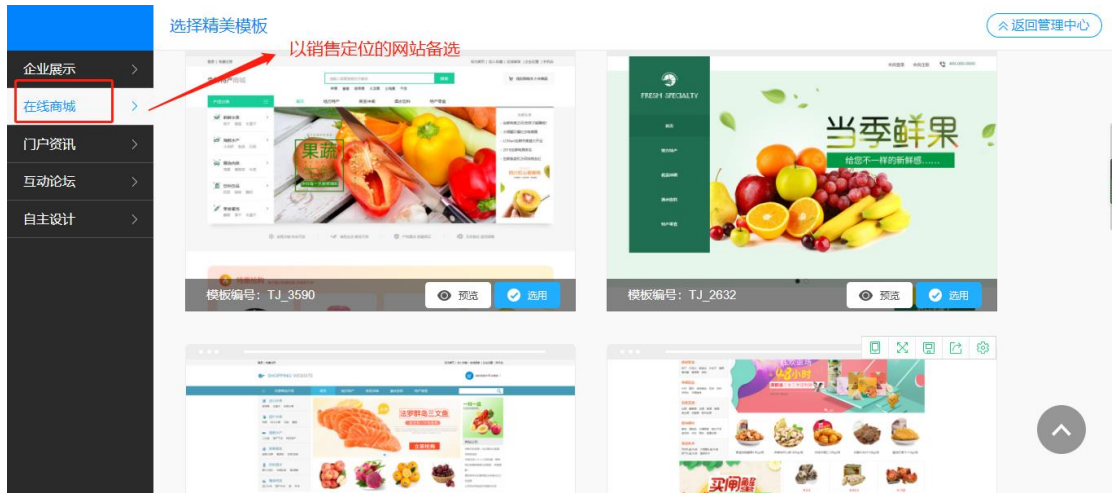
选择精美模板

返回管理中心

以销售定位的网站备选

企业展示

在线商城

门户资讯

互动论坛

自主设计

果蔬

FRESH SPECIALTY

当季鲜果

给您不一样的新鲜感……

模板编号：TJ_3590

预览

选用

模板编号：TJ_2632

预览

选用

法罗群岛三文鱼

买闸蟹